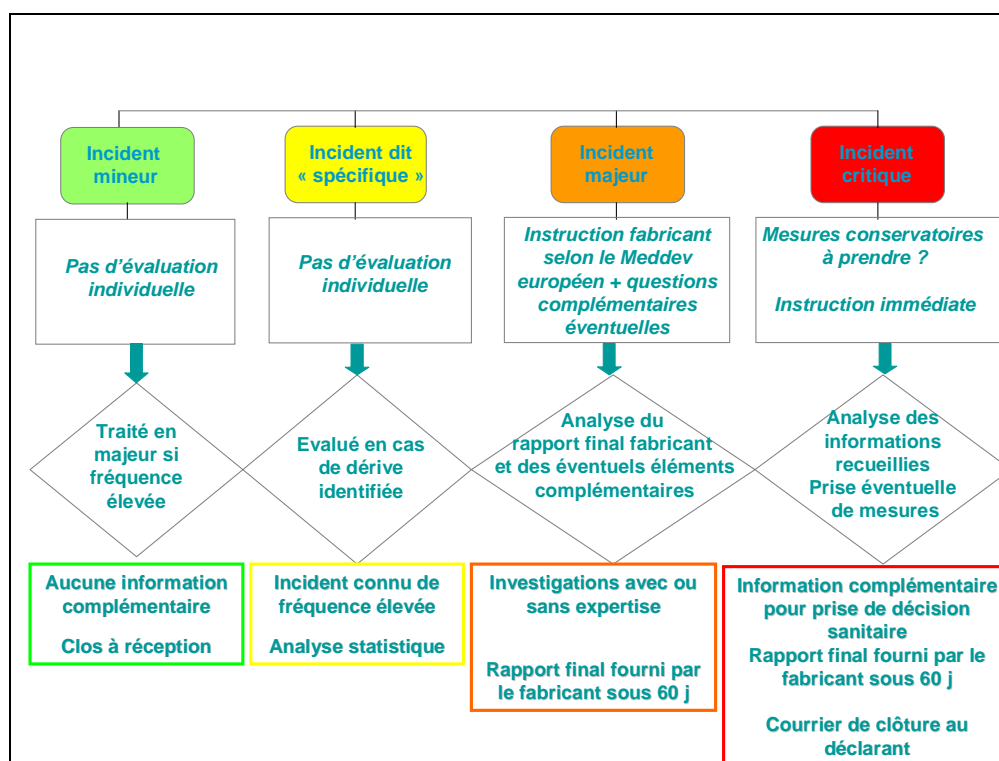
Incident mineur

Incident dit « spécifique »

Incident majeur

Incident critique

Pas d'évaluation individuelle

Pas d'évaluation individuelle

Instruction fabricant selon le Meddev européen + questions complémentaires éventuelles

Mesures conservatoires à prendre ?

Instruction immédiate

Traité en majeur si fréquence élevée

Evalué en cas de dérive identifiée

Analyse du rapport final fabricant et des éventuels éléments complémentaires

Analyse des informations recueillies
Prise éventuelle de mesures

Aucune information complémentaire

Clos à réception

Incident connu de fréquence élevée

Analyse statistique

Investigations avec ou sans expertise

Rapport final fourni par le fabricant sous 60 j

Information complémentaire pour prise de décision sanitaire
Rapport final fourni par le fabricant sous 60 j

Courrier de clôture au déclarant